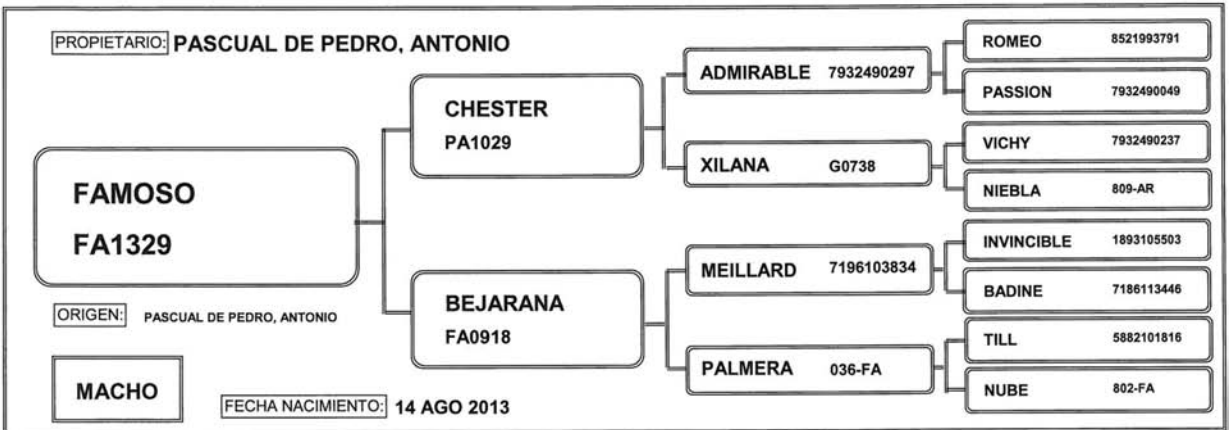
PROPIETARIO: PASCUAL DE PEDRO, ANTONIO

FAMOSO
FA1329

ORIGEN: PASCUAL DE PEDRO, ANTONIO

MACHO

FECHA NACIMIENTO: 14 AGO 2013

CHESTER
PA1029

BEJARANA
FA0918

ADMIRABLE 7932490297

XILANA G0738

MEILLARD 7196103834

PALMERA 036-FA

ROMEO 8521993791

PASSION 7932490049

VICHY 7932490237

NIEBLA 809-AR

INVINCIBLE 1893105503

BADINE 7186113446

TILL 5882101816

NUBE 802-FA